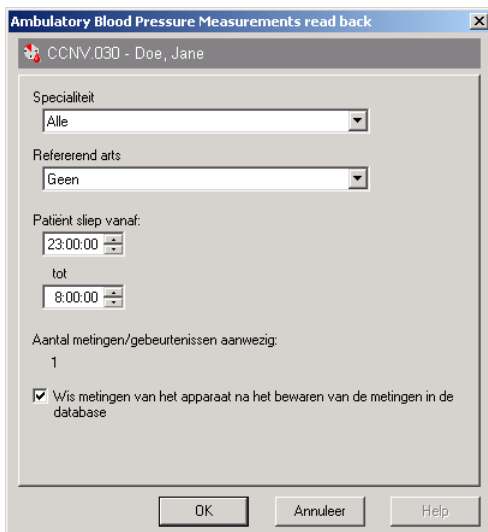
Ambulatory Blood Pressure Measurements read back

CCNV.030 - Doe, Jane

Specialiteit

Alle

Refererend arts

Geen

Patiënt sliep vanaf:

23:00:00

tot

8:00:00

Aantal metingen/gebeurtenissen aanwezig:

1

Wis metingen van het apparaat na het bewaren van de metingen in de database

OK

Annuleer

Help